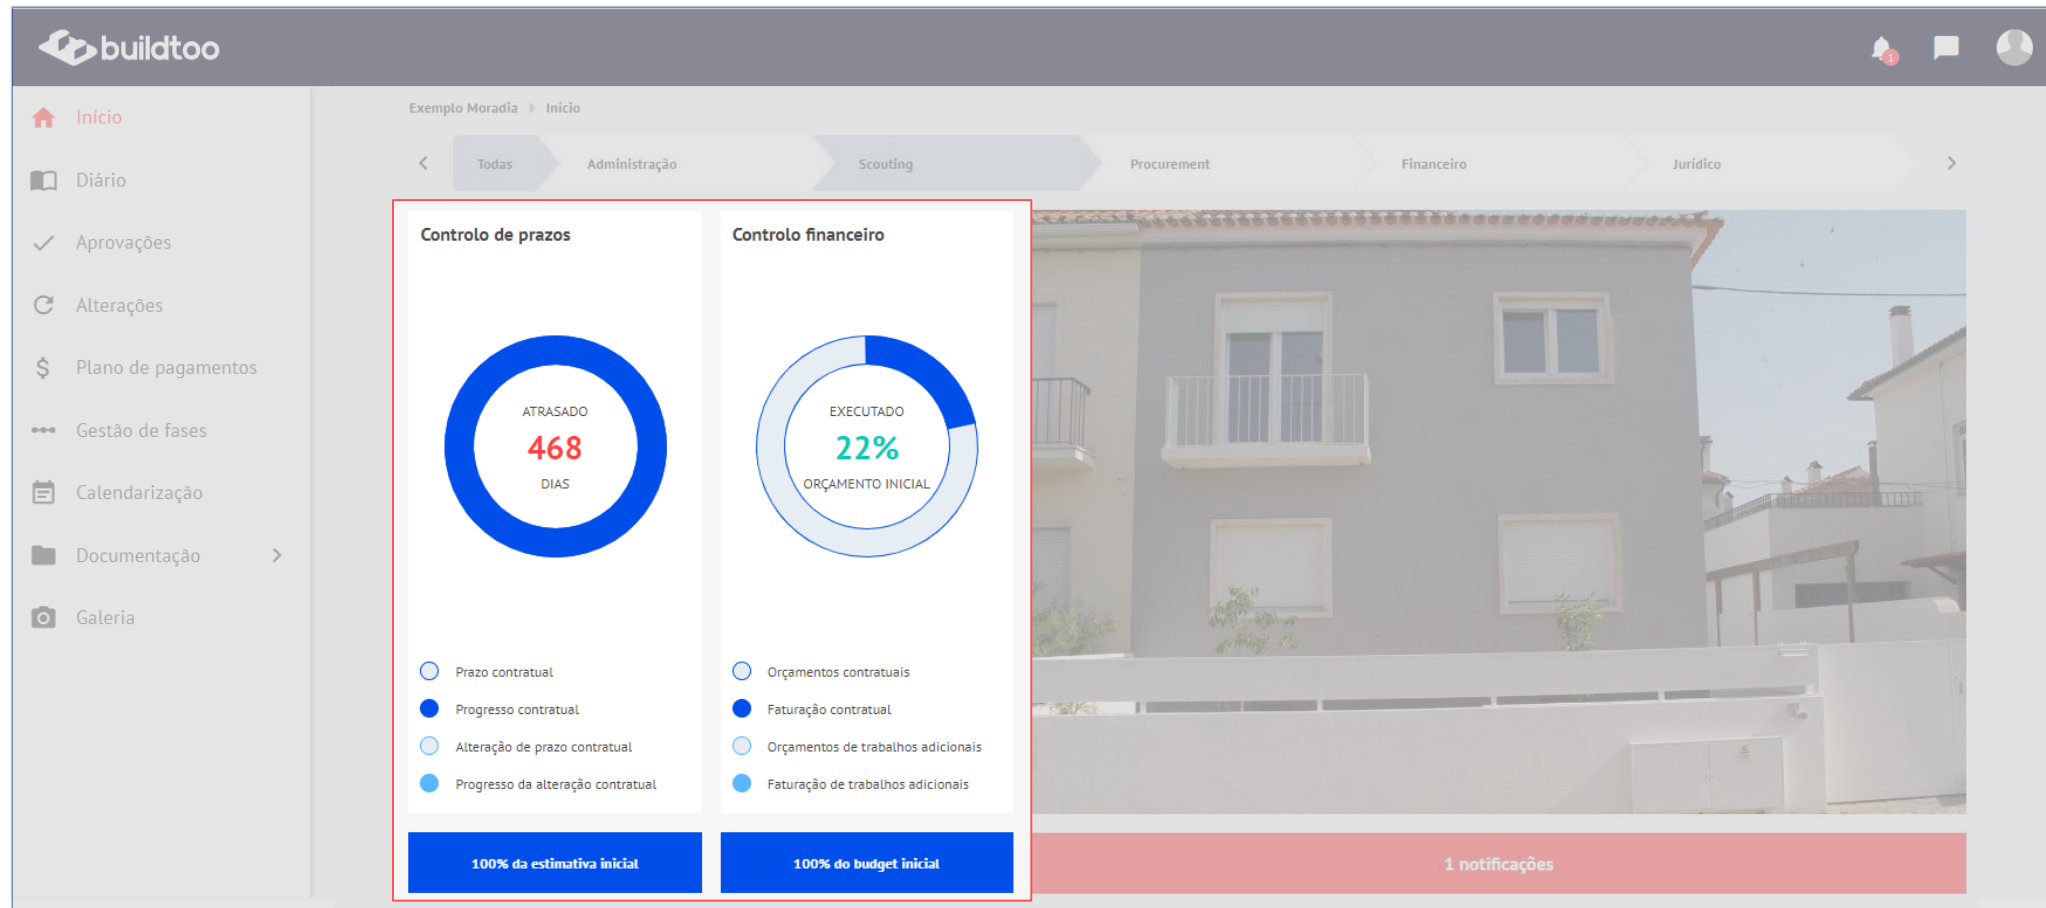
buildtoo

1

Início
Diário
Aprovações
Alterações
Plano de pagamentos
Gestão de fases
Calendarização
Documentação
Galeria

Exemplo Moradia > Início

Todas
Administração
Scouting
Procurement
Financeiro
Jurídico

Controlo de prazos

ATRASADO
468
DIAS

Prazo contratual
Progresso contratual
Alteração de prazo contratual
Progresso da alteração contratual

100% da estimativa inicial

Controlo financeiro

EXECUTADO
22%
ORÇAMENTO INICIAL

Orçamentos contratuais
Faturação contratual
Orçamentos de trabalhos adicionais
Faturação de trabalhos adicionais

100% do budget inicial

1 notificações